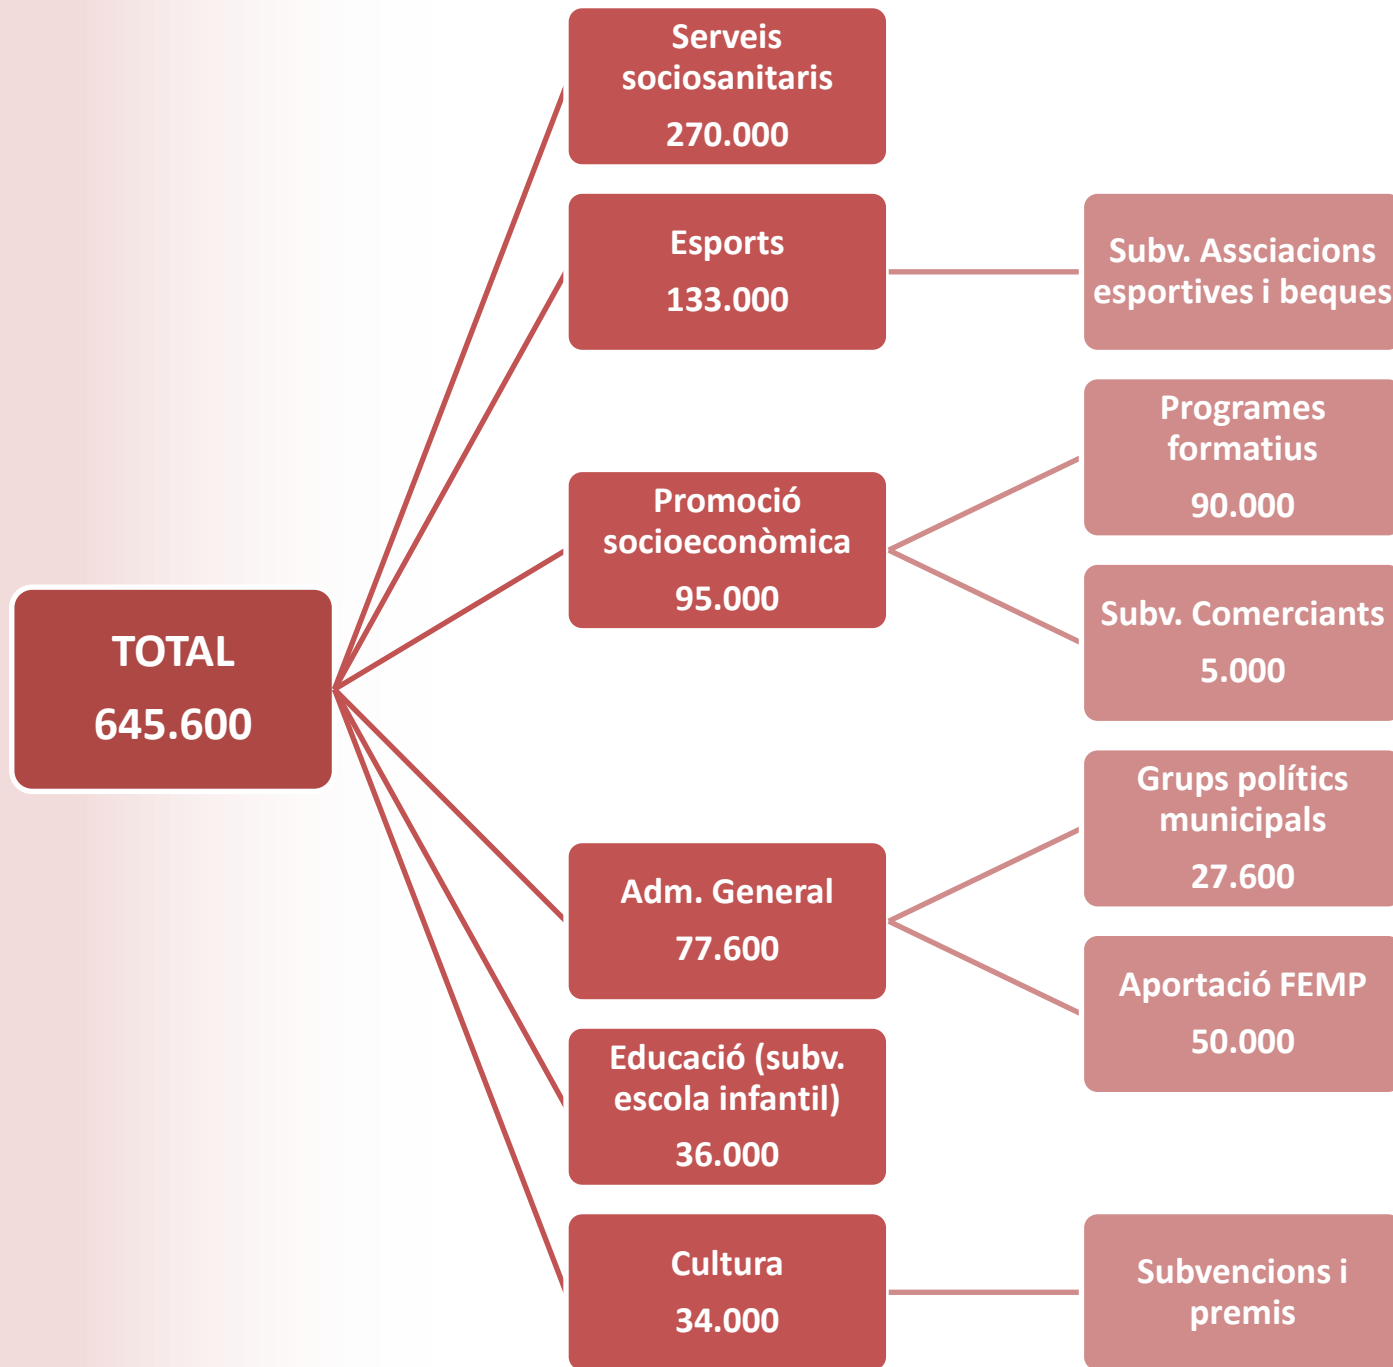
TOTAL
645.600

Serveis sociosanitaris
270.000

Esports
133.000

Subv. Assciacions esportives i beques

Promoció socioeconòmica
95.000

Programes formatius
90.000

Subv. Comerciants
5.000

Adm. General
77.600

Grups polítics municipals
27.600

Aportació FEMP
50.000

Educació (subv. escola infantil)
36.000

Cultura
34.000

Subvencions i premis